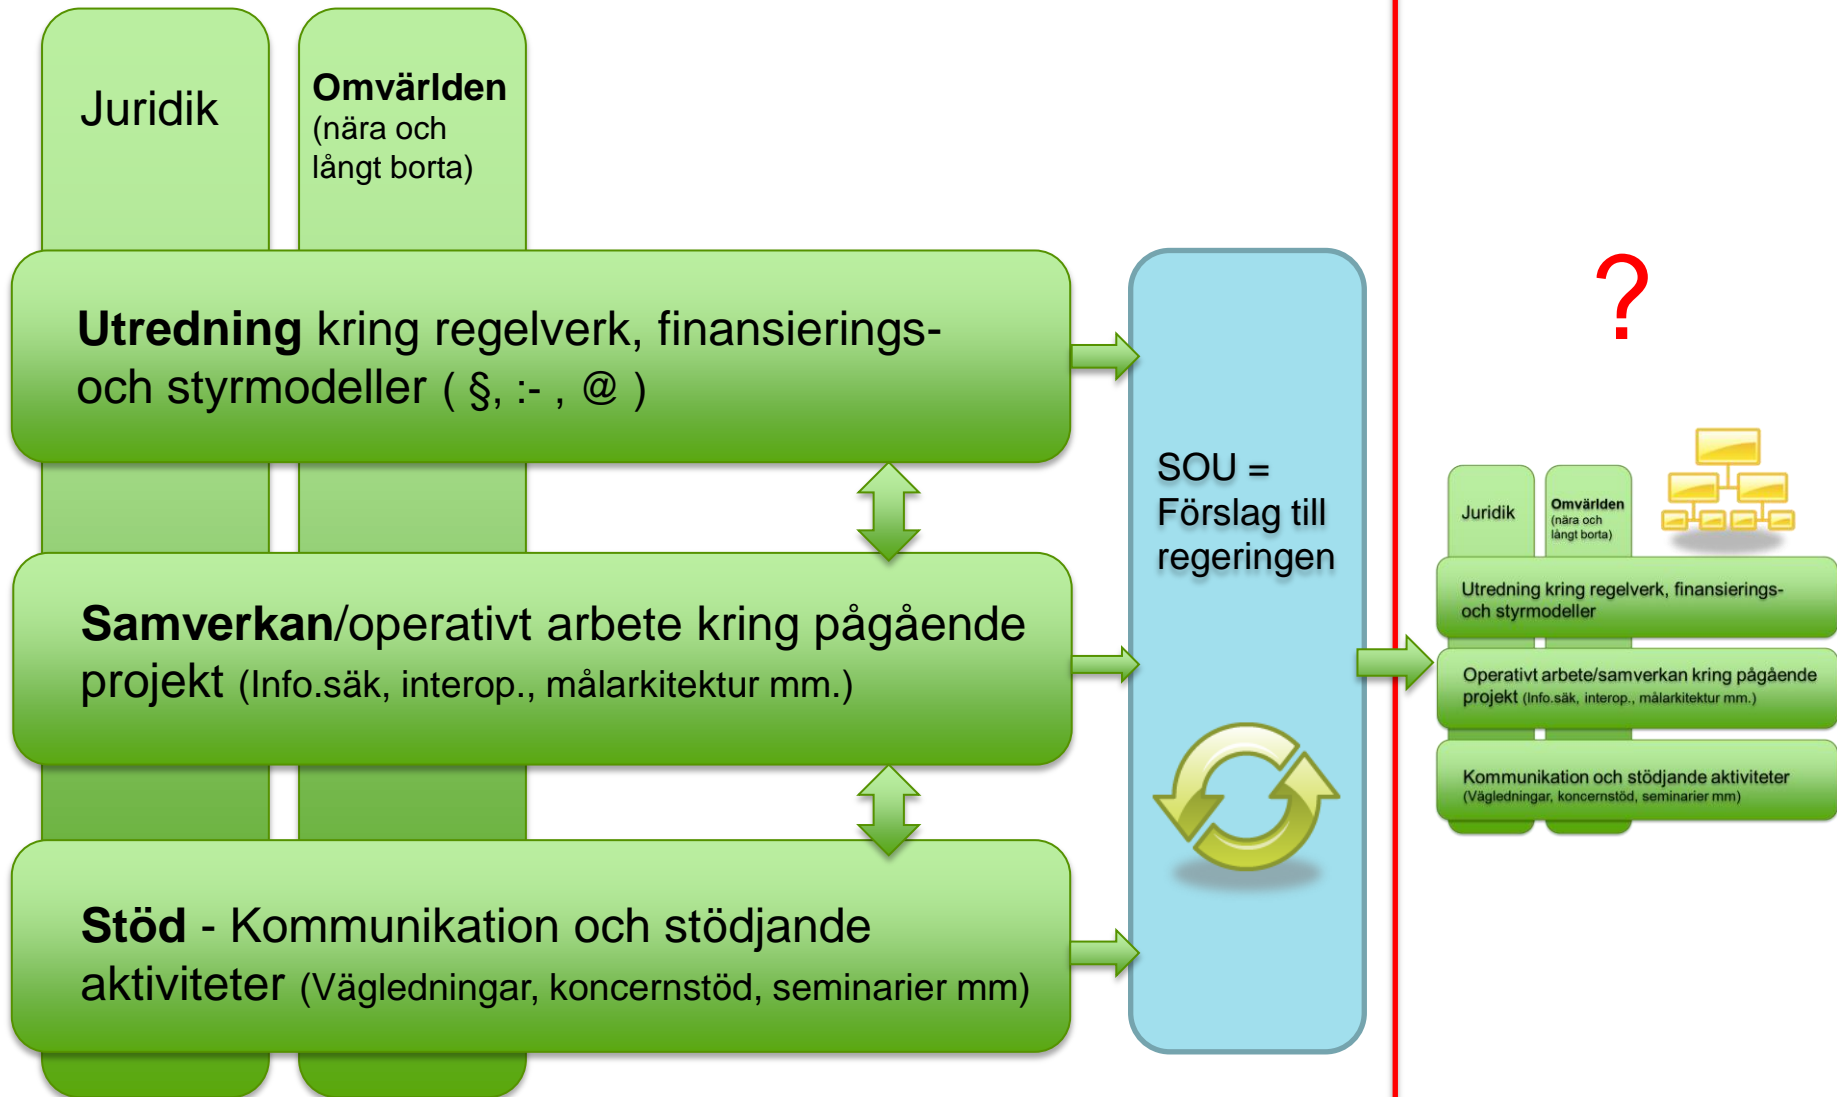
Juridik

**Omvärlden** (nära och långt borta)

**Utredning** kring regelverk, finansierings- och styrmodeller ( §, :- , @ )

**Samverkan**/operativt arbete kring pågående projekt (Info.säk, interop., målarkitektur mm.)

**Stöd** - Kommunikation och stödjande aktiviteter (Vägledningar, koncernstöd, seminarier mm)

SOU = Förslag till regeringen

?

Juridik

Omvärlden (nära och långt borta)

Utredning kring regelverk, finansierings- och styrmodeller

Operativt arbete/samverkan kring pågående projekt (Info.säk, interop., målarkitektur mm.)

Kommunikation och stödjande aktiviteter (Vägledningar, koncernstöd, seminarier mm)